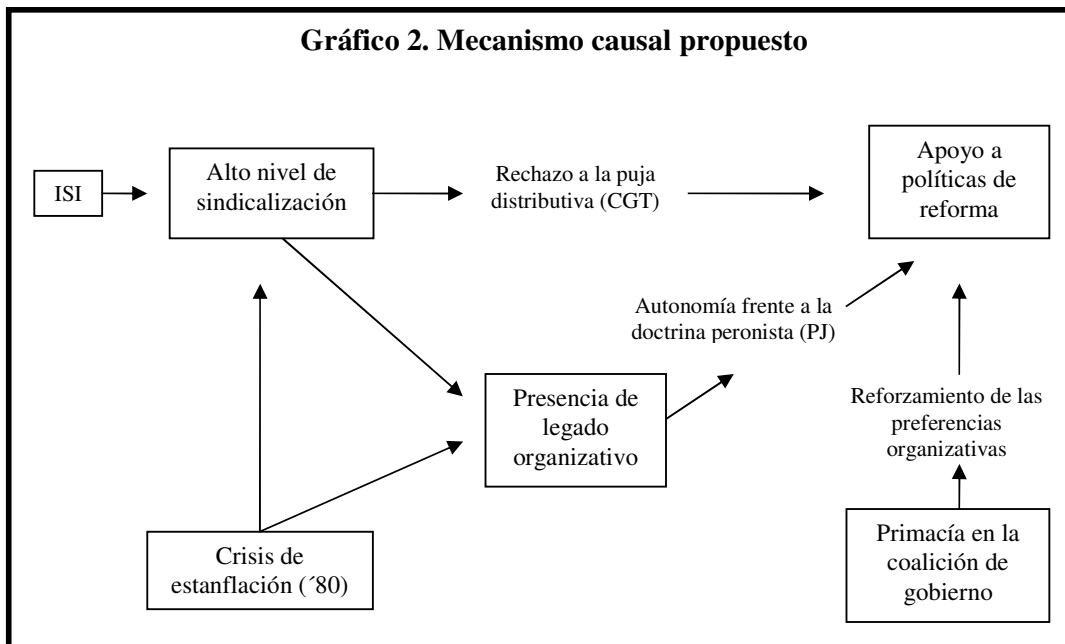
Gráfico 2. Mecanismo causal propuesto

ISI

Alto nivel de sindicalización

Rechazo a la puja distributiva (CGT)

Apoyo a políticas de reforma

Autonomía frente a la doctrina peronista (PJ)

Presencia de legado organizativo

Reforzamiento de las preferencias organizativas

Crisis de estanflación (´80)

Primacía en la coalición de gobierno